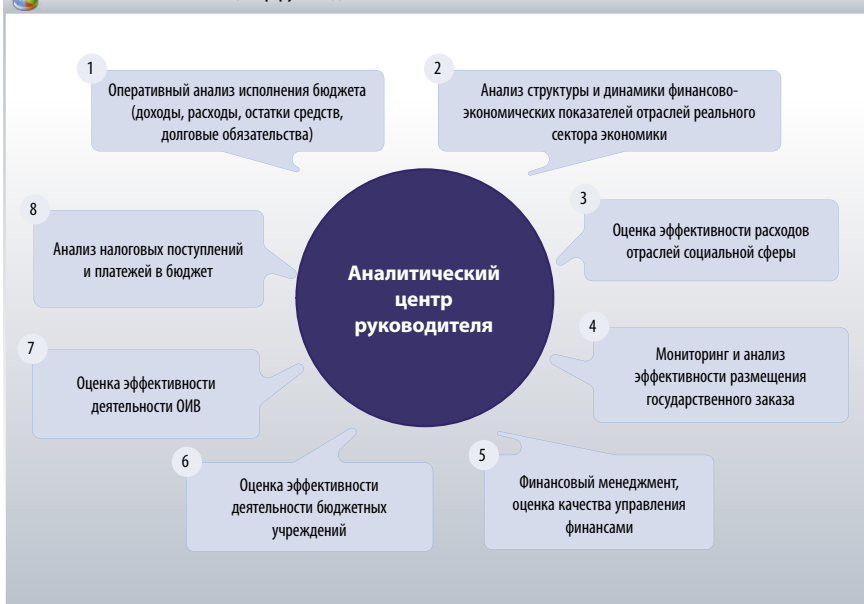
Аналитический центр руководителя

1
Оперативный анализ исполнения бюджета (доходы, расходы, остатки средств, долговые обязательства)

2
Анализ структуры и динамики финансово-экономических показателей отраслей реального сектора экономики

3
Оценка эффективности расходов отраслей социальной сферы

4
Мониторинг и анализ эффективности размещения государственного заказа

5
Финансовый менеджмент, оценка качества управления финансами

6
Оценка эффективности деятельности бюджетных учреждений

7
Оценка эффективности деятельности ОИВ

8
Анализ налоговых поступлений и платежей в бюджет